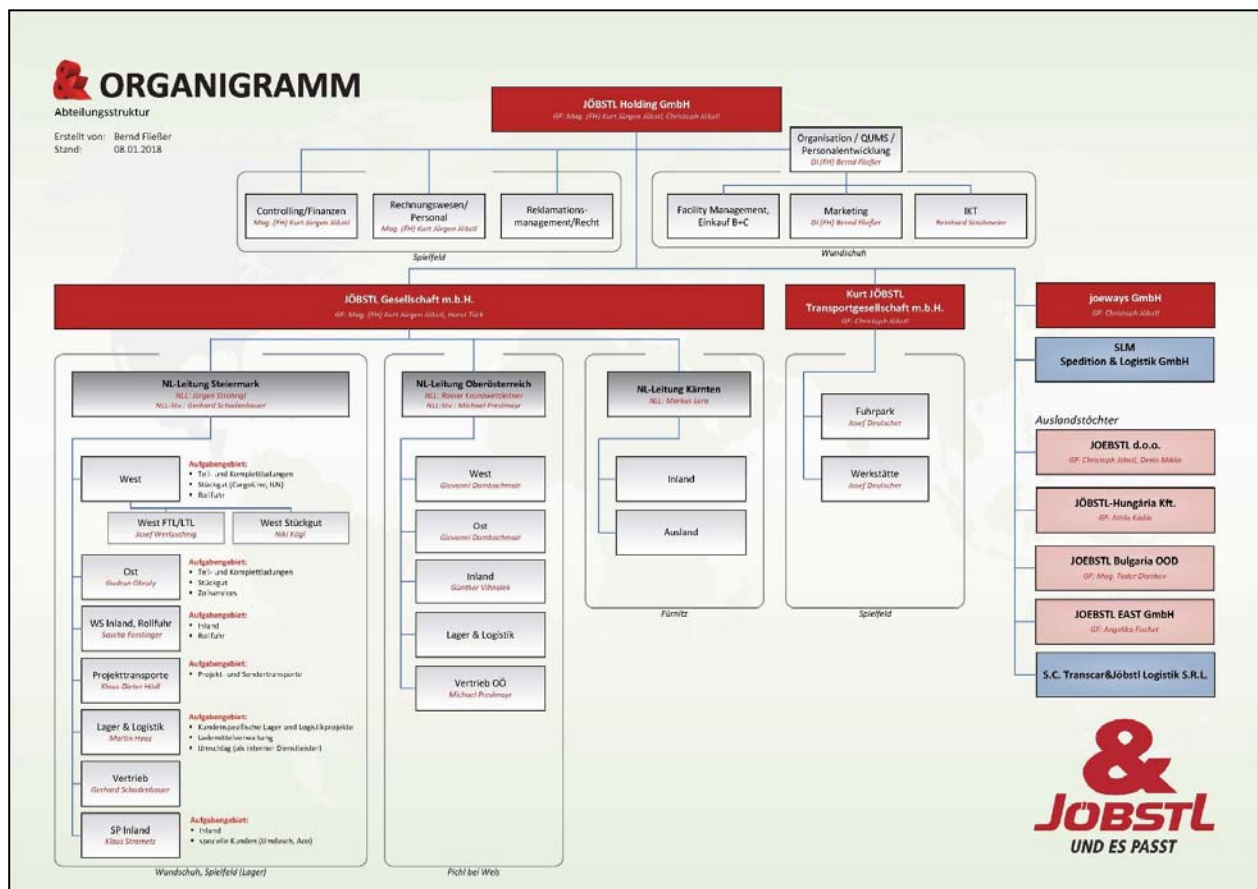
ORGANIGRAMM
Abteilungsstruktur

Erstellt von: Bernd Fließer
Stand: 08.01.2018

JÖBSTL Holding GmbH
GF: Mag. (FH) Kurt Jürgen Jöbstl, Christoph Jöbstl

Organisation / QUMS / Personalentwicklung
DI (FH) Bernd Fließer

Controlling/Finanzen
Mag. (FH) Kurt Jürgen Jöbstl

Rechnungswesen/ Personal
Mag. (FH) Kurt Jürgen Jöbstl

Reklamationsmanagement/Recht

Spielfeld

Facility Management, Einkauf B+C

Marketing
DI (FH) Bernd Fließer

IKT
Reinhard Strohmeier

Wundschuh

JÖBSTL Gesellschaft m.b.H.
GF: Mag. (FH) Kurt Jürgen Jöbstl, Horst Türk

Kurt JÖBSTL Transportgesellschaft m.b.H.
GF: Christoph Jöbstl

joeways GmbH
GF: Christoph Jöbstl

SLM Spedition & Logistik GmbH

NL-Leitung Steiermark
NLL: Jürgen Strohmgl
NLL-Stv.: Gerhard Schadenbauer

West
Aufgabengebiet:
• Teil- und Komplettladungen
• Stückgut (CargoLine, ILN)
• Rollfuhr

West FTL/LTL
Josef Werlaschnig

West Stückgut
Niki Kügl

Ost
Gudrun Obruly
Aufgabengebiet:
• Teil- und Komplettladungen
• Stückgut
• Zollservices

WS Inland, Rollfuhr
Sascha Forstinger
Aufgabengebiet:
• Inland
• Rollfuhr

Projekttransporte
Klaus-Dieter Hödl
Aufgabengebiet:
• Projekt- und Sondertransporte

Lager & Logistik
Martin Hess
Aufgabengebiet:
• Kundenspezifische Lager und Logistikprojekte
• Lademittelverwaltung
• Umschlag (als interner Dienstleister)

Vertrieb
Gerhard Schadenbauer

SP Inland
Klaus Strametz
Aufgabengebiet:
• Inland
• spezielle Kunden (Umdasch, Aco)

Wundschuh, Spielfeld (Lager)

NL-Leitung Oberösterreich
NLL: Rainer Kronawettleitner
NLL-Stv.: Michael Preslmayr

West
Giovanni Dambachmair

Ost
Giovanni Dambachmair

Inland
Günther Vihnalek

Lager & Logistik

Vertrieb OÖ
Michael Preslmayr

Pichl bei Wels

NL-Leitung Kärnten
NLL: Markus Lenz

Inland

Ausland

Fürnitz

Fuhrpark
Josef Deutscher

Werkstätte
Josef Deutscher

Spielfeld

Auslandstöchter

JOEBSTL d.o.o.
GF: Christoph Jöbstl, Denis Miklin

JÖBSTL-Hungária Kft.
GF: Attila Kádár

JOEBSTL Bulgaria OOD
GF: Mag. Todor Dontkov

JOEBSTL EAST GmbH
GF: Angelika Fischer

S.C. Transcar&Jöbstl Logistik S.R.L.

JÖBSTL
UND ES PASST